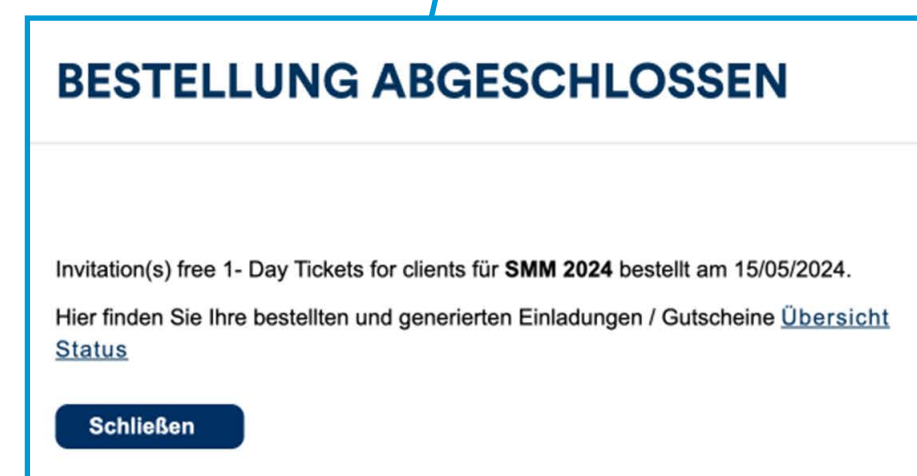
BESTELLUNG ABGESCHLOSSEN

Invitation(s) free 1- Day Tickets for clients für **SMM 2024** bestellt am 15/05/2024.

Hier finden Sie Ihre bestellten und generierten Einladungen / Gutscheine Übersicht Status

Schließen